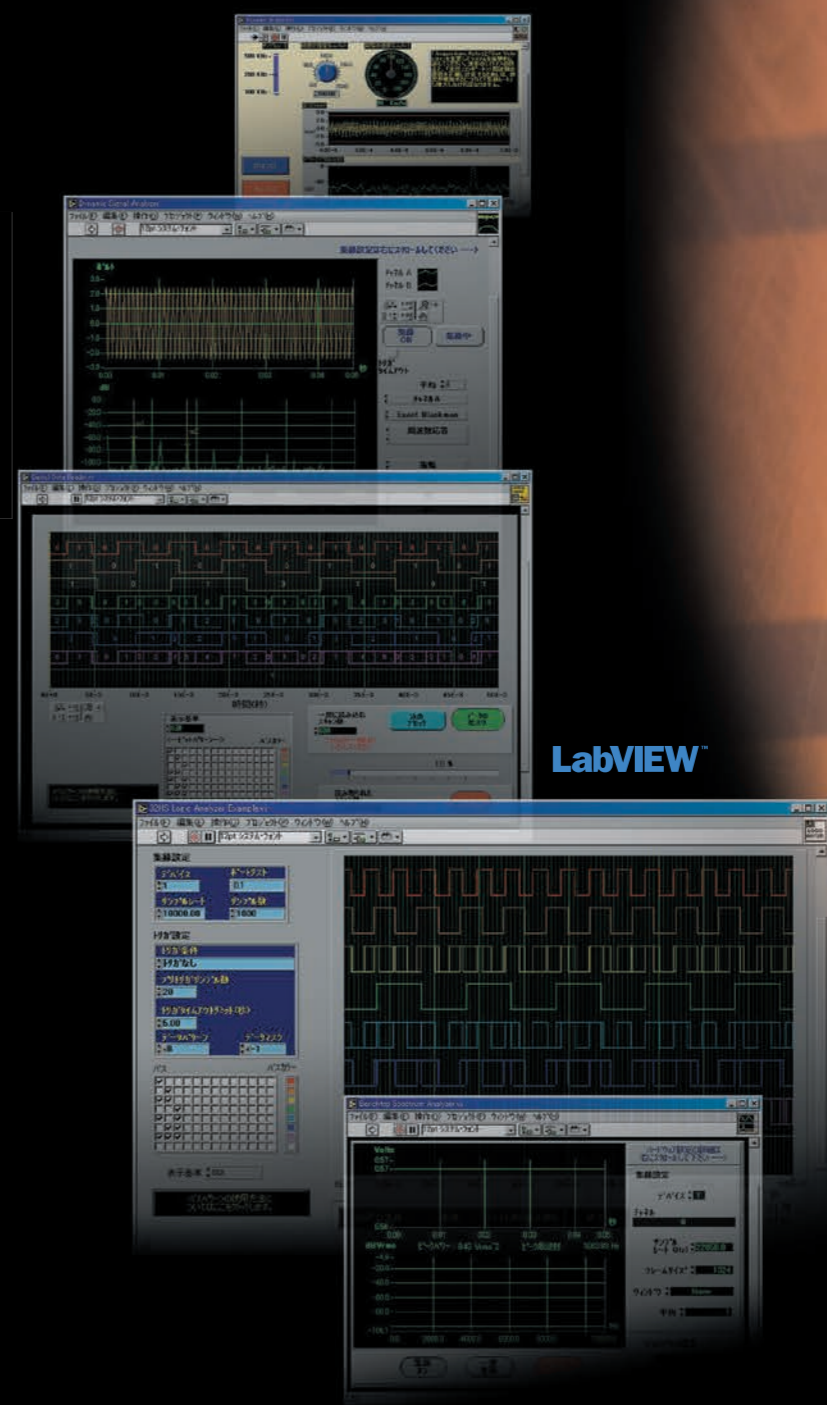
Dynamic Signal Analyzer

ファイル(F) 編集(E) 操作(O) プロジェクト(P) ウィンドウ(W) ヘルプ(H)

13pt システムフォント

チャネル A

チャネル B

チャネル A

Exact Blackman

LabVIEW™

Logic Analyzer Example.vi

ファイル(F) 編集(E) 操作(O) プロジェクト(P) ウィンドウ(W) ヘルプ(H)

13pt システムフォント

集録設定

デバイス

ポートリスト

1

0,1

サンプルレート

サンプル数

10000.00

1000

トリガ設定

トリガ条件

トリガなし

プリトリガサンプル数

20

トリガタイムアウト(秒)

5.00

パス

バスカラー

表示基準

Benchtop Spectrum Analyzer.vi

ファイル(F) 編集(E) 操作(O) プロジェクト(P) ウィンドウ(W) ヘルプ(H)

13pt システムフォント

Volts

dBVrms

集録設定

デバイス

チャネル

サンプルレート

フレームサイズ

ウィンドウ

Hann

平均